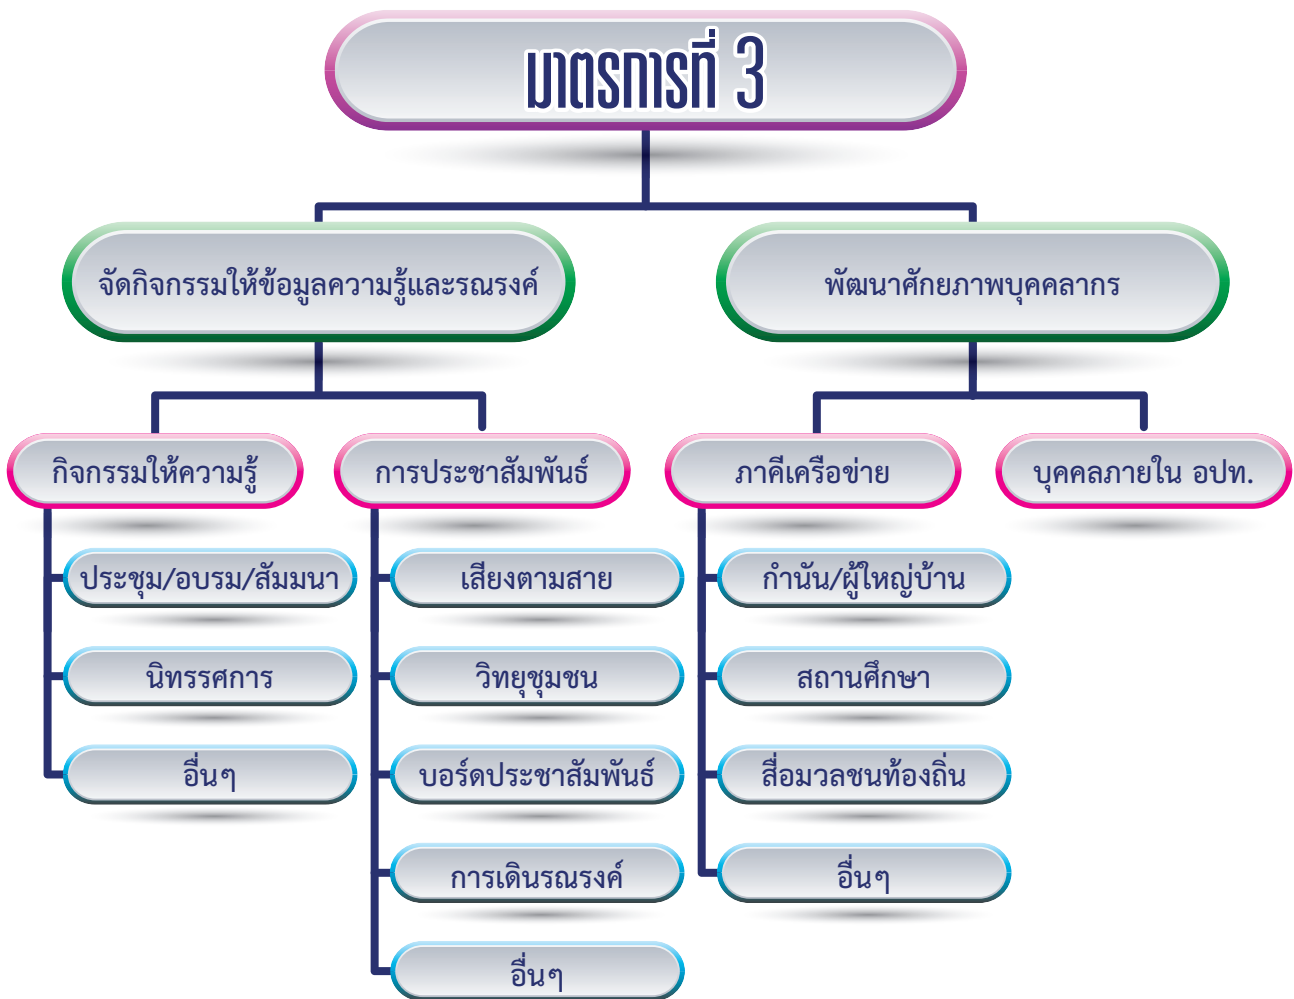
มาตรการที่ 3

จัดกิจกรรมให้ข้อมูลความรู้และรณรงค์

พัฒนาศักยภาพบุคคลากร

กิจกรรมให้ความรู้

ประชุม/อบรม/สัมมนา

นิทรรศการ

อื่นๆ

การประชาสัมพันธ์

เสียงตามสาย

วิทยุชุมชน

บอร์ดประชาสัมพันธ์

การเดินรณรงค์

อื่นๆ

ภาคีเครือข่าย

กำนัน/ผู้ใหญ่บ้าน

สถานศึกษา

สื่อมวลชนท้องถิ่น

อื่นๆ

บุคคลภายใน อปท.